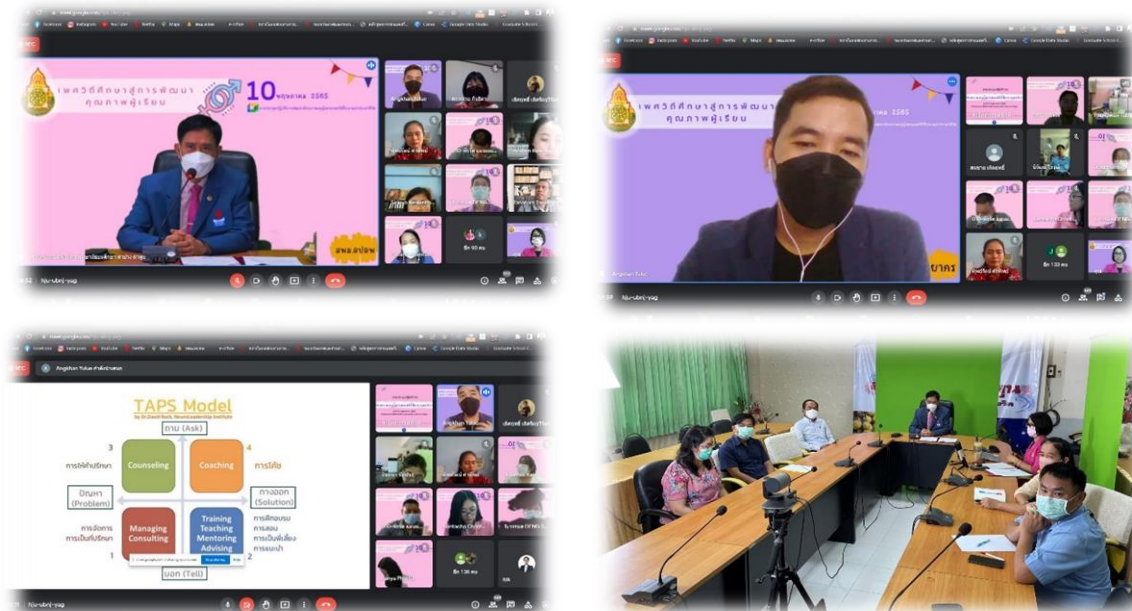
เพศวิถีศึกษาสู่การพัฒนาคุณภาพผู้เรียน

10 พฤษภาคม 2565

เพศวิถีศึกษาสู่การพัฒนาคุณภาพผู้เรียน

TAPS Model

ถาม (Ask)

3

4

การให้คำปรึกษา

Counseling

Coaching

การโค้ช

ปัญหา (Problem)

ทางออก (Solution)

การจัดการ การเป็นที่ปรึกษา

Managing Consulting

Training Teaching Mentoring Advising

การฝึกอบรม การสอน การเป็นพี่เลี้ยง การแนะนำ

1

2

บอก (Tell)

ยากร

อีก 50 คน

อีก 130 คน

อีก 136 คน